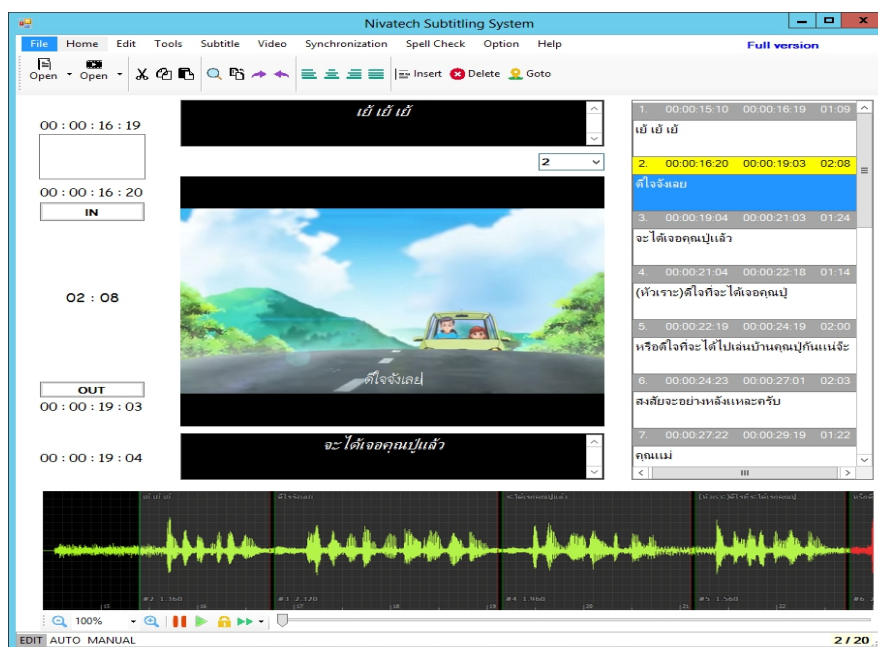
Nivatech Subtitling System

File Home Edit Tools Subtitle Video Synchronization Spell Check Option Help Full version

Open Open Insert Delete Goto

00 : 00 : 16 : 19

00 : 00 : 16 : 20

IN

02 : 08

OUT

00 : 00 : 19 : 03

00 : 00 : 19 : 04

เย้ เย้ เย้

2

ดีใจจังเลย

จะได้เจอคุณปู่แล้ว

| | | | |
|---|---|---|---|
| 1. | 00:00:15:10 | 00:00:16:19 | 01:09 |
| เย้ เย้ เย้ | | | |
| 2. | 00:00:16:20 | 00:00:19:03 | 02:08 |
| ดีใจจังเลย | | | |
| 3. | 00:00:19:04 | 00:00:21:03 | 01:24 |
| จะได้เจอคุณปู่แล้ว | | | |
| 4. | 00:00:21:04 | 00:00:22:18 | 01:14 |
| (หัวเราะ)ดีใจที่จะได้เจอคุณปู่ | | | |
| 5. | 00:00:22:19 | 00:00:24:19 | 02:00 |
| หรือดีใจที่จะได้ไปเล่นบ้านคุณปู่กันแน่จ๊ะ | | | |
| 6. | 00:00:24:23 | 00:00:27:01 | 02:03 |
| สงสัยจะอย่างหลังแหละครับ | | | |
| 7. | 00:00:27:22 | 00:00:29:19 | 01:22 |
| คุณแม่ | | | |

เย้ เย้ เย้ ดีใจจังเลย จะได้เจอคุณปู่แล้ว (หัวเราะ)ดีใจที่จะได้เจอคุณปู่

#2 1.560 #3 2.120 #4 1.960 #5 1.560 #6

100%

EDIT AUTO MANUAL 2 / 20